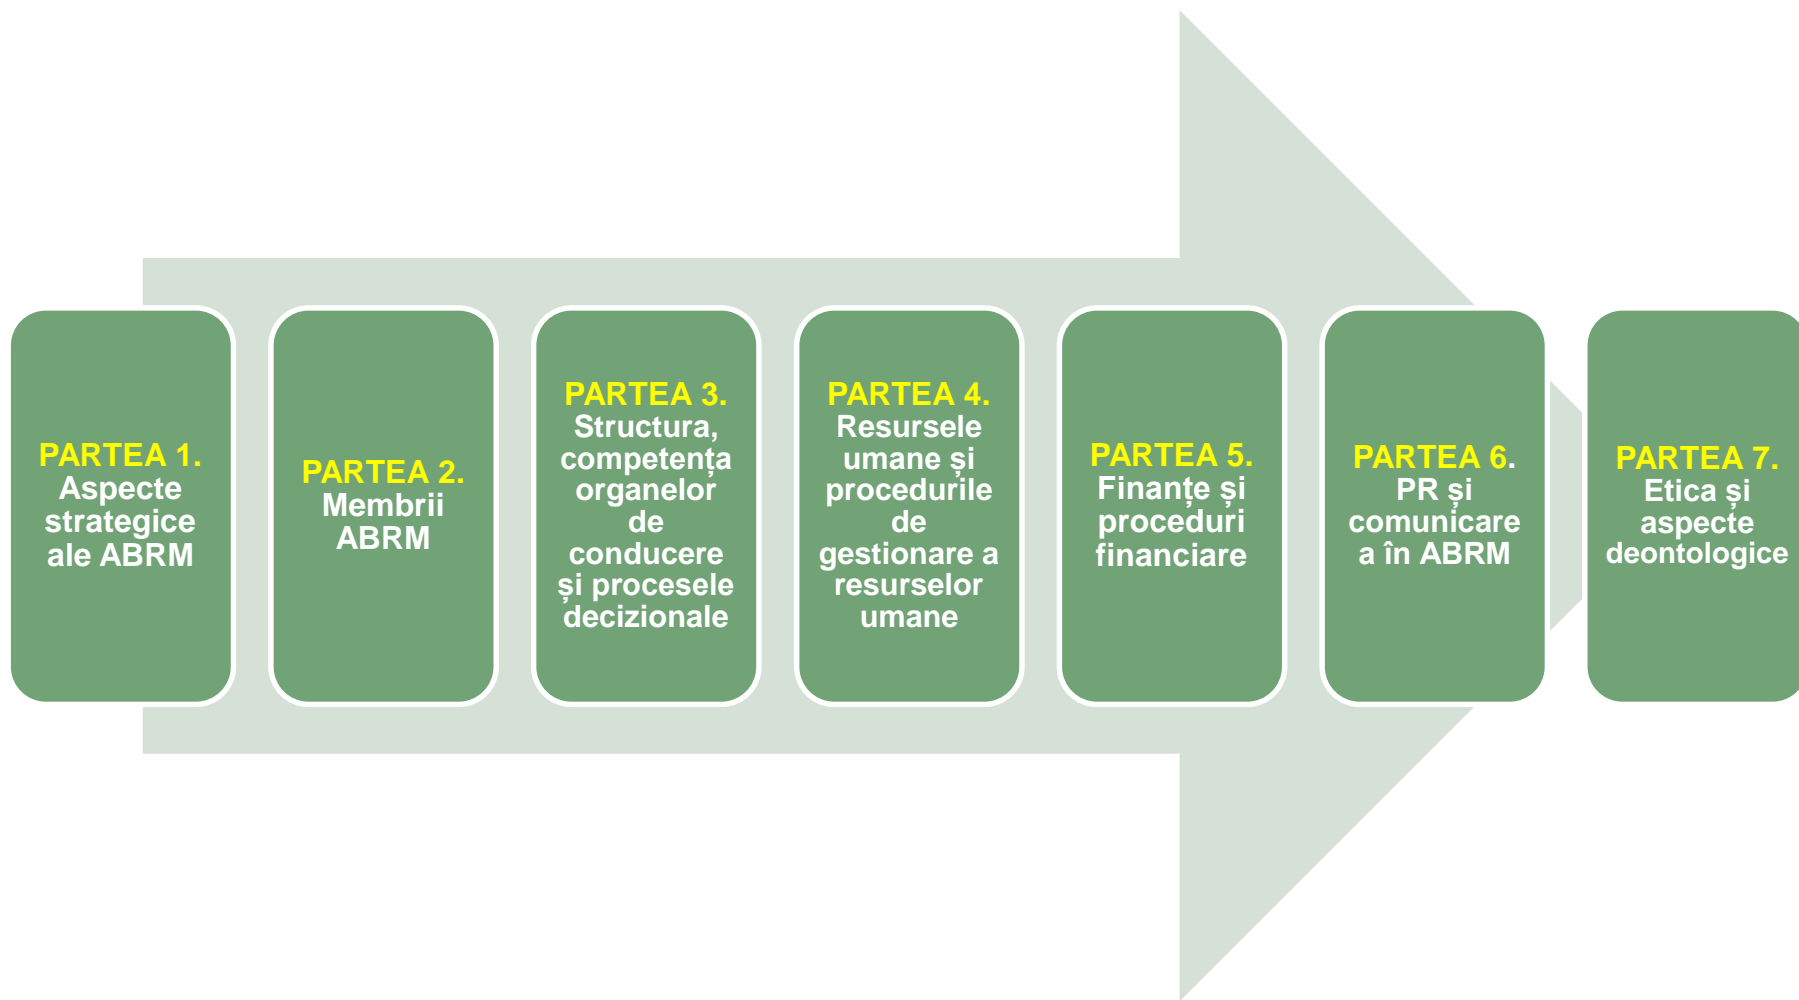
PARTEA 1. Aspecte strategice ale ABRM

PARTEA 2. Membrii ABRM

PARTEA 3. Structura, competența organelor de conducere și procesele decizionale

PARTEA 4. Resursele umane și procedurile de gestionare a resurselor umane

PARTEA 5. Finanțe și proceduri financiare

PARTEA 6. PR și comunicare a în ABRM

PARTEA 7. Etica și aspecte deontologice